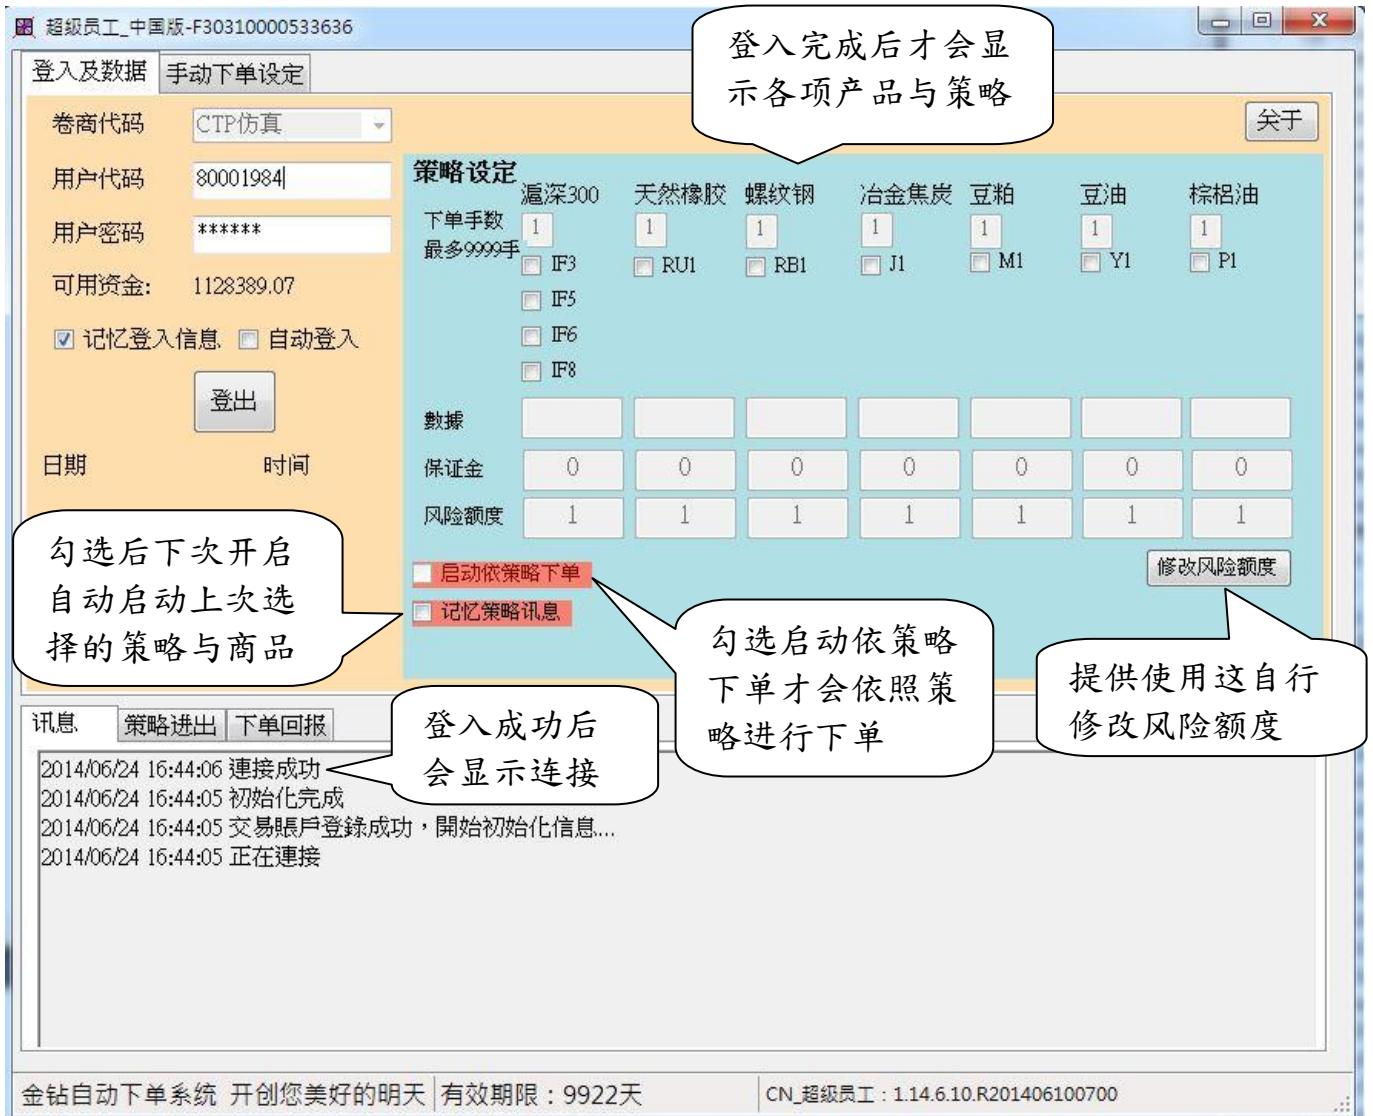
超級员工_中国版-F30310000533636

登入及数据 手动下单设定

登入完成后才会显示各项产品与策略

关于

卷商代码 CTP仿真

用户代码 80001984

用户密码 ******

可用资金: 1128389.07

☑ 记忆登入信息 ☐ 自动登入

登出

日期 时间

策略设定

| | 滬深300 | 天然橡胶 | 螺纹钢 | 冶金焦炭 | 豆粕 | 豆油 | 棕榈油 |
|---|---|---|---|---|---|---|---|
| 下单手数 最多9999手 | 1 | 1 | 1 | 1 | 1 | 1 | 1 |
| | IF3 IF5 IF6 IF8 | RU1 | RB1 | J1 | M1 | Y1 | P1 |
| 數據 | | | | | | | |
| 保证金 | 0 | 0 | 0 | 0 | 0 | 0 | 0 |
| 风险额度 | 1 | 1 | 1 | 1 | 1 | 1 | 1 |

启动依策略下单

记忆策略讯息

修改风险额度

勾选后下次开启自动启动上次选择的策略与商品

勾选启动依策略下单才会依照策略进行下单

提供使用这自行修改风险额度

讯息 策略进出 下单回报

登入成功后会显示连接

2014/06/24 16:44:06 連接成功
2014/06/24 16:44:05 初始化完成
2014/06/24 16:44:05 交易賬戶登錄成功，開始初始化信息...
2014/06/24 16:44:05 正在連接

金钻自动下单系统 开创您美好的明天 有效期限：9922天 CN_超級员工：1.14.6.10.R201406100700